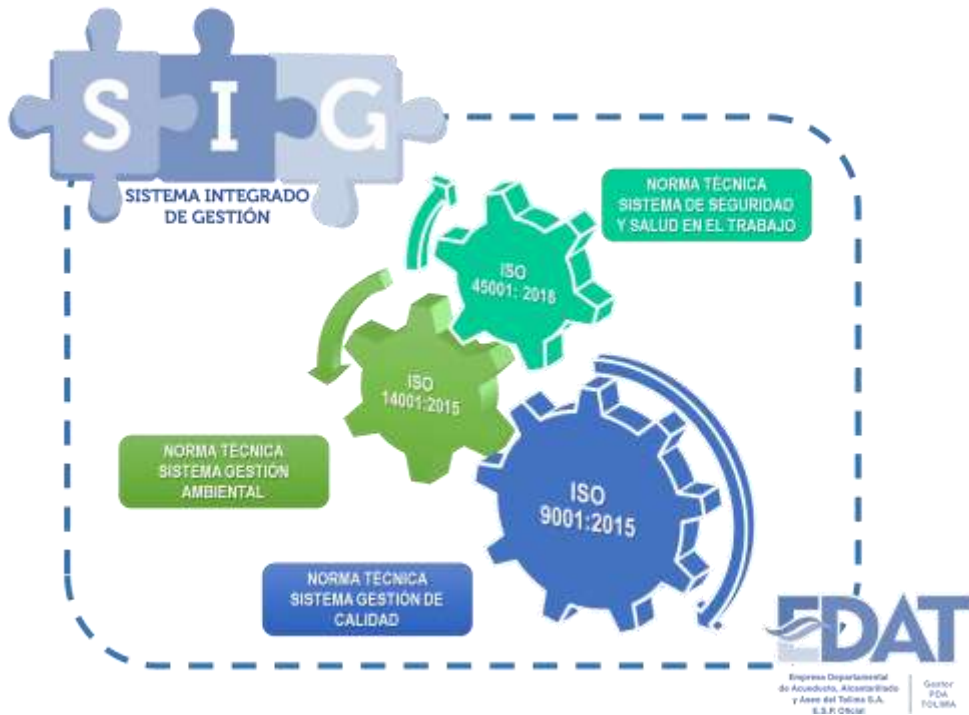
S I G

SISTEMA INTEGRADO DE GESTIÓN

NORMA TÉCNICA SISTEMA DE SEGURIDAD Y SALUD EN EL TRABAJO

ISO 45001: 2018

ISO 14001:2015

NORMA TÉCNICA SISTEMA GESTIÓN AMBIENTAL

ISO 9001:2015

NORMA TÉCNICA SISTEMA GESTIÓN DE CALIDAD

EDAT

Empresa Departamental de Acueducto, Alcantarillado y Aseo del Tolima S.A. E.S.P. Oficial

Gestor PDA TOLIMA